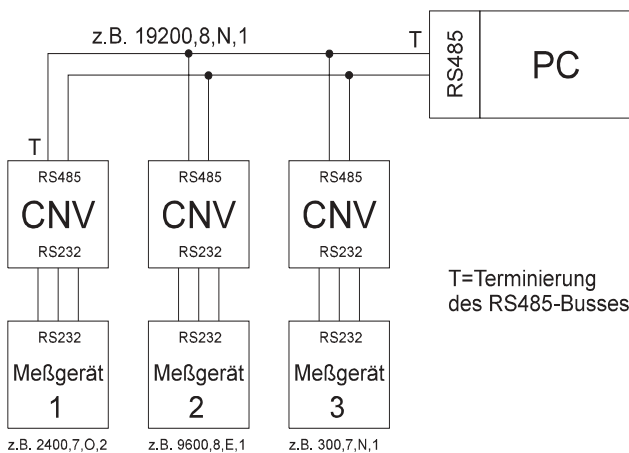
z.B. 19200,8,N,1

T

RS485

PC

T

RS485
CNV
RS232

RS485
CNV
RS232

RS485
CNV
RS232

T=Terminierung des RS485-Busses

RS232
Meßgerät
1

RS232
Meßgerät
2

RS232
Meßgerät
3

z.B. 2400,7,O,2

z.B. 9600,8,E,1

z.B. 300,7,N,1